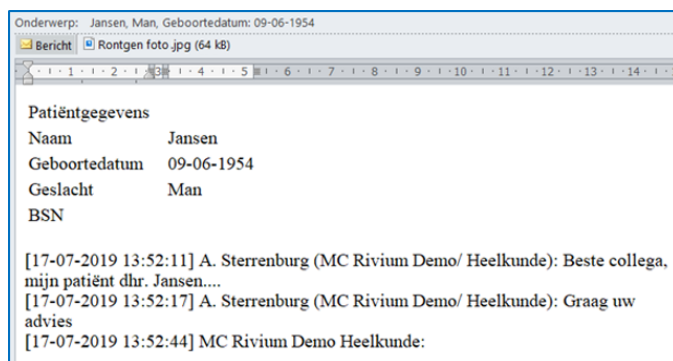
Onderwerp: Jansen, Man, Geboortedatum: 09-06-1954

Bericht Rontgen foto.jpg (64 kB)

1 · 2 · 3 · 4 · 5 · 6 · 7 · 8 · 9 · 10 · 11 · 12 · 13 · 14

Patiëntgegevens

| | |
|---|---|
| Naam | Jansen |
| Geboortedatum | 09-06-1954 |
| Geslacht | Man |
| BSN | |

[17-07-2019 13:52:11] A. Sterrenburg (MC Rivium Demo/ Heelkunde): Beste collega, mijn patiënt dhr. Jansen....
[17-07-2019 13:52:17] A. Sterrenburg (MC Rivium Demo/ Heelkunde): Graag uw advies
[17-07-2019 13:52:44] MC Rivium Demo Heelkunde: